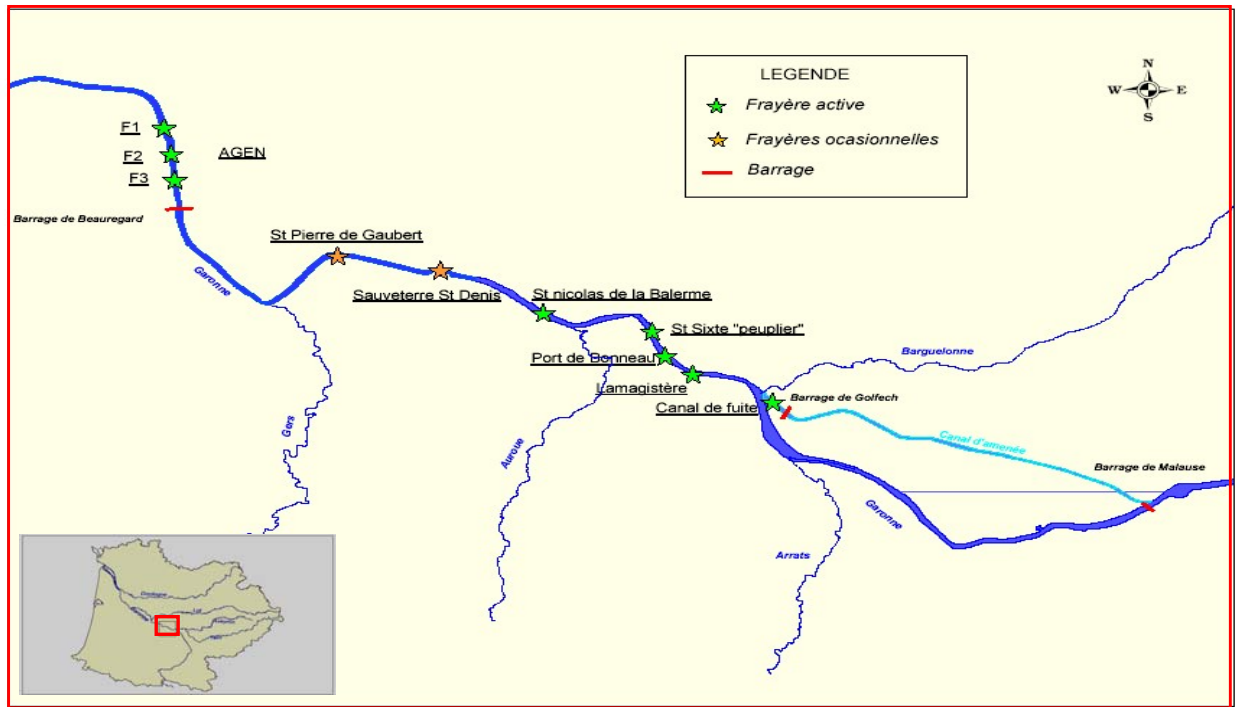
LEGENDE
Frayère active
Frayères ocasionnelles
Barrage

N
W E
S

F1
F2
F3
AGEN

Barrage de Beauregard

St Pierre de Gaubert
Sauveterre St Denis
St nicolas de la Balerme
St Sixte "peuplier"
Port de Bonneau
Lamagistère
Canal de fuite
Barrage de Golfech
Barguelonne
Canal d'amenée
Barrage de Malause

Garonne
Gers
Auroue
Arrats
Garonne

Dordogne
Lot
Garonne
Tarn